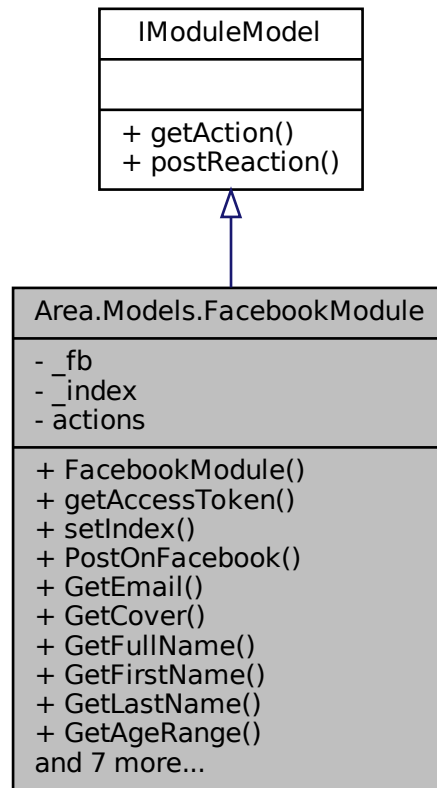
IModuleModel

+ getAction()
+ postReaction()

Area.Models.FacebookModule

- _fb
- _index
- actions

+ FacebookModule()
+ getAccessToken()
+ setIndex()
+ PostOnFacebook()
+ GetEmail()
+ GetCover()
+ GetFullName()
+ GetFirstName()
+ GetLastName()
+ GetAgeRange()
and 7 more...